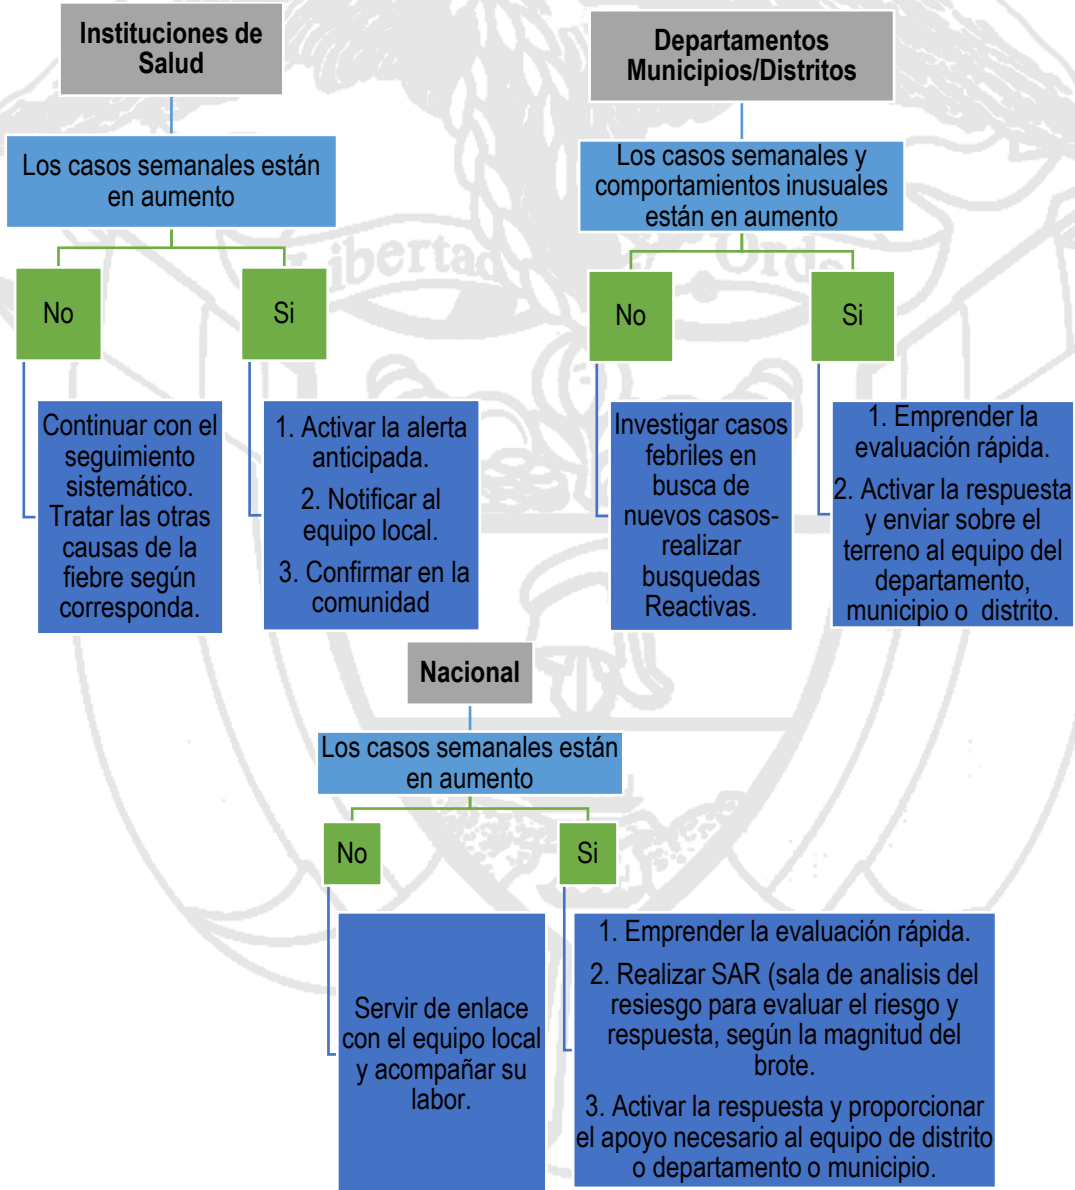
Instituciones de Salud

Los casos semanales están en aumento

No

Si

Continuar con el seguimiento sistemático. Tratar las otras causas de la fiebre según corresponda.

1. Activar la alerta anticipada.

2. Notificar al equipo local.

3. Confirmar en la comunidad

Departamentos Municipios/Distritos

Los casos semanales y comportamientos inusuales están en aumento

No

Si

Investigar casos febriles en busca de nuevos casos- realizar busquedas Reactivas.

1. Emprender la evaluación rápida.

2. Activar la respuesta y enviar sobre el terreno al equipo del departamento, municipio o distrito.

Nacional

Los casos semanales están en aumento

No

Si

Servir de enlace con el equipo local y acompañar su labor.

1. Emprender la evaluación rápida.

2. Realizar SAR (sala de analisis del resiesgo para evaluar el riesgo y respuesta, según la magnitud del brote.

3. Activar la respuesta y proporcionar el apoyo necesario al equipo de distrito o departamento o municipio.